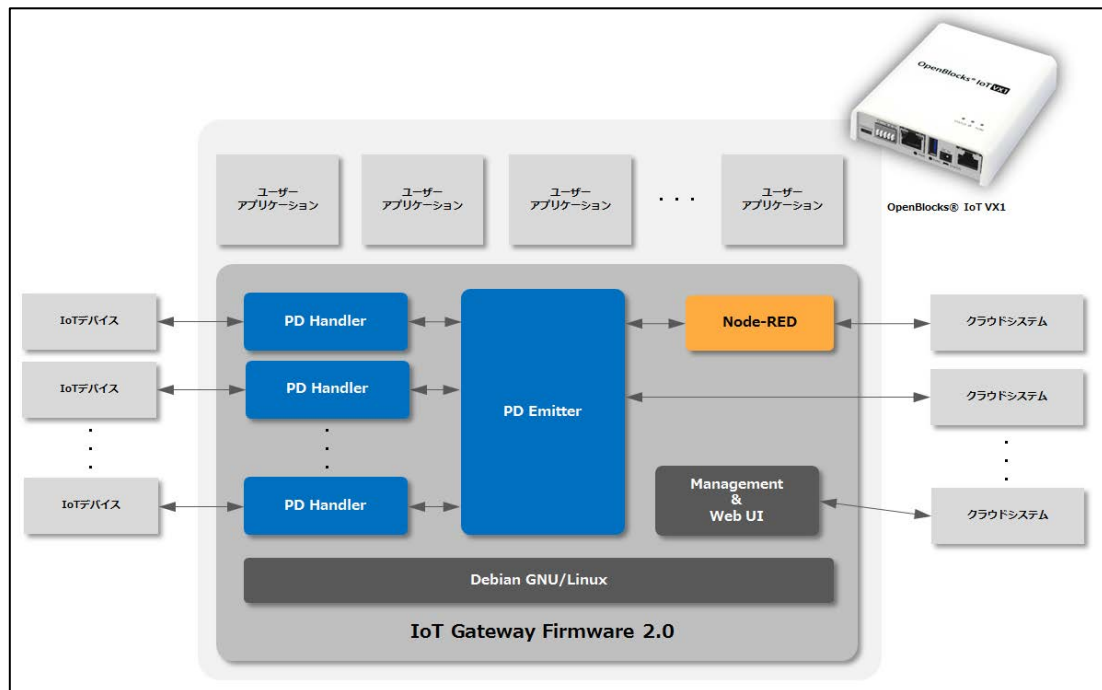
OpenBlocks® IoT VX1

OpenBlocks® IoT VX1

ユーザー
アプリケーション

ユーザー
アプリケーション

ユーザー
アプリケーション

. . .

ユーザー
アプリケーション

IoTデバイス

IoTデバイス

IoTデバイス

PD Handler

PD Handler

PD Handler

PD Emitter

Node-RED

Management
&
Web UI

クラウドシステム

クラウドシステム

クラウドシステム

Debian GNU/Linux

IoT Gateway Firmware 2.0